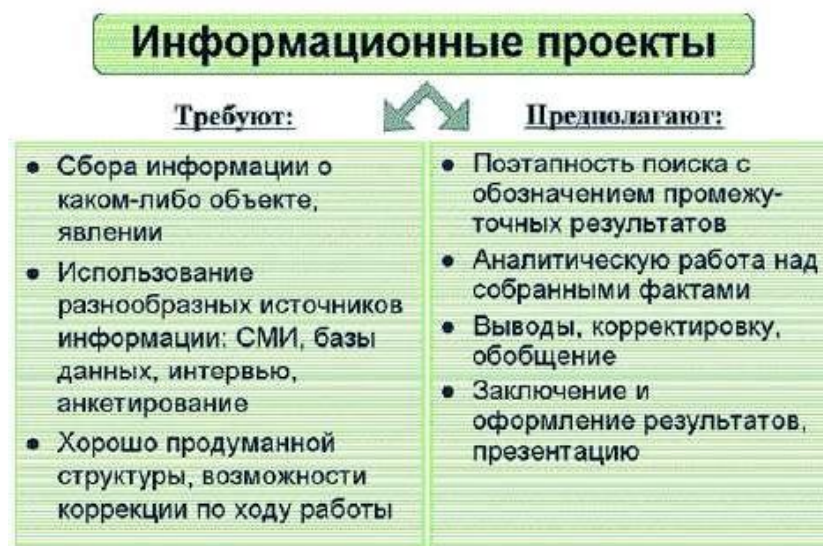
Информационные проекты

Требуют:

- Сбора информации о каком-либо объекте, явлении
- Использование разнообразных источников информации: СМИ, базы данных, интервью, анкетирование
- Хорошо продуманной структуры, возможности коррекции по ходу работы

Предполагают:

- Поэтапность поиска с обозначением промежуточных результатов
- Аналитическую работа над собранными фактами
- Выводы, корректировку, обобщение
- Заключение и оформление результатов, презентацию